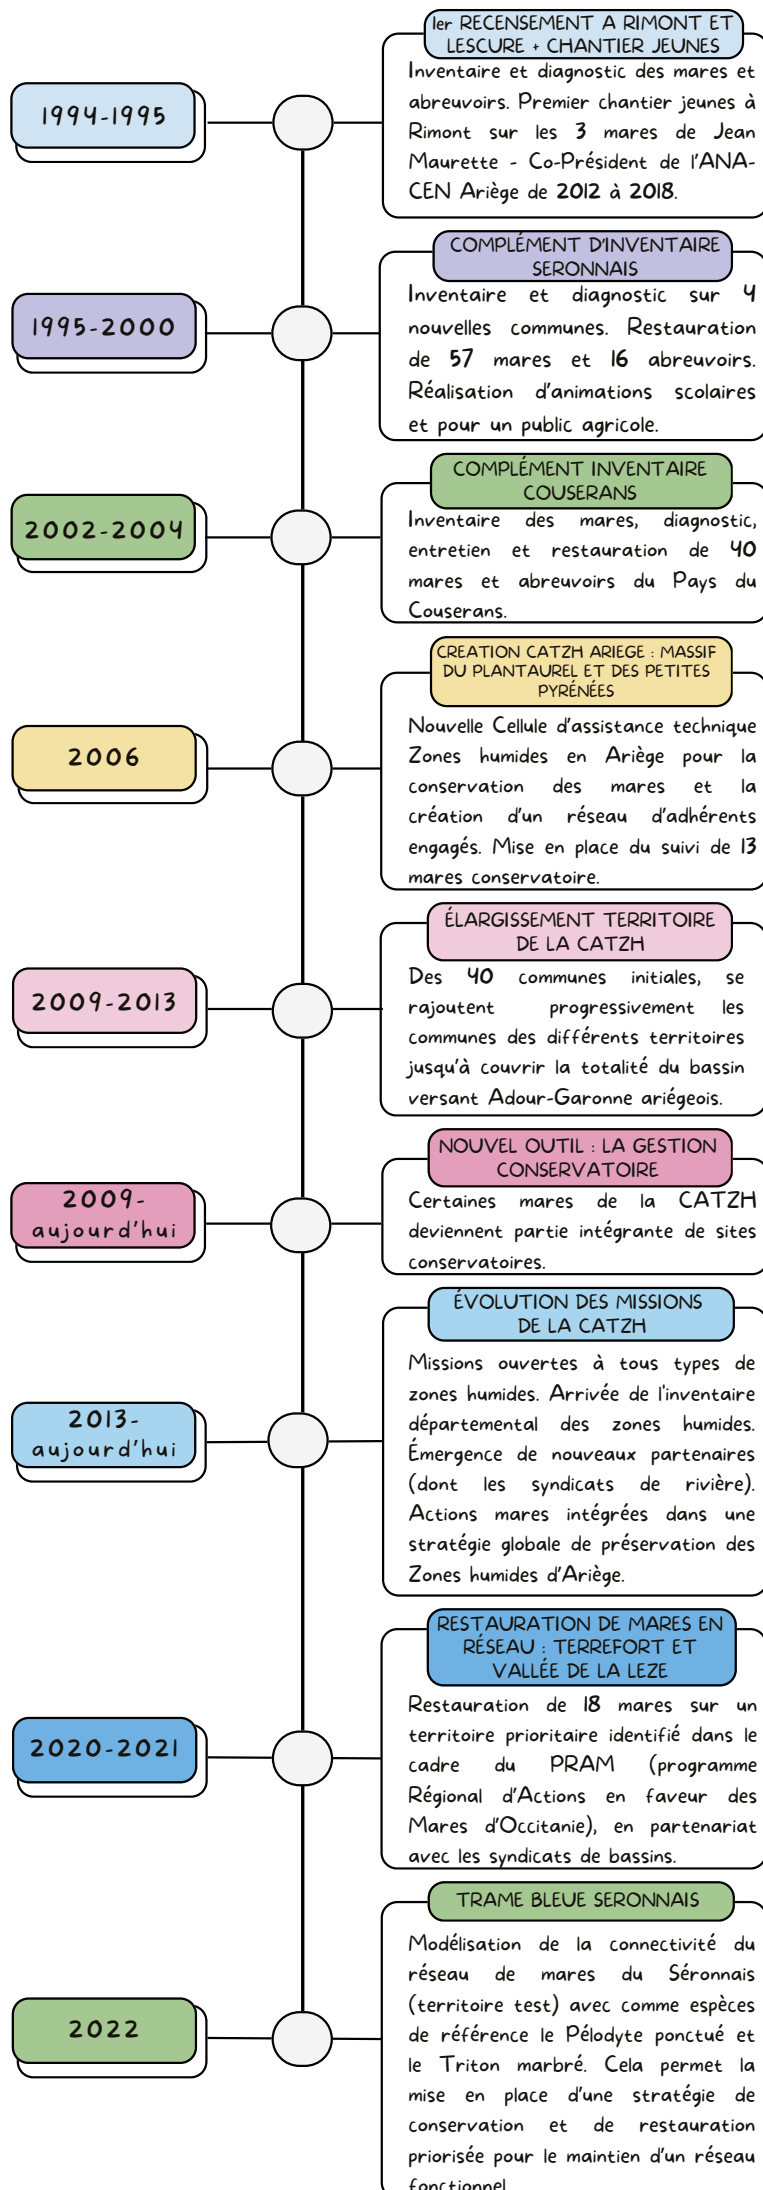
1994-1995

1er RECENSEMENT A RIMONT ET LESCURE + CHANTIER JEUNES

Inventaire et diagnostic des mares et abreuvoirs. Premier chantier jeunes à Rimont sur les 3 mares de Jean Maurette - Co-Président de l'ANA-CEN Ariège de 2012 à 2018.

1995-2000

COMPLÉMENT D'INVENTAIRE SERONNAIS

Inventaire et diagnostic sur 4 nouvelles communes. Restauration de 57 mares et 16 abreuvoirs. Réalisation d'animations scolaires et pour un public agricole.

2002-2004

COMPLÉMENT INVENTAIRE COUSERANS

Inventaire des mares, diagnostic, entretien et restauration de 40 mares et abreuvoirs du Pays du Couserans.

2006

CREATION CATZH ARIEGE : MASSIF DU PLANTAUREL ET DES PETITES PYRÉNÉES

Nouvelle Cellule d'assistance technique Zones humides en Ariège pour la conservation des mares et la création d'un réseau d'adhérents engagés. Mise en place du suivi de 13 mares conservatoire.

2009-2013

ÉLARGISSEMENT TERRITOIRE DE LA CATZH

Des 40 communes initiales, se rajoutent progressivement les communes des différents territoires jusqu'à couvrir la totalité du bassin versant Adour-Garonne ariégeois.

2009-aujourd'hui

NOUVEL OUTIL : LA GESTION CONSERVATOIRE

Certaines mares de la CATZH deviennent partie intégrante de sites conservatoires.

2013-aujourd'hui

ÉVOLUTION DES MISSIONS DE LA CATZH

Missions ouvertes à tous types de zones humides. Arrivée de l'inventaire départemental des zones humides. Émergence de nouveaux partenaires (dont les syndicats de rivière). Actions mares intégrées dans une stratégie globale de préservation des Zones humides d'Ariège.

2020-2021

RESTAURATION DE MARES EN RÉSEAU : TERREFORT ET VALLÉE DE LA LEZE

Restauration de 18 mares sur un territoire prioritaire identifié dans le cadre du PRAM (programme Régional d'Actions en faveur des Mares d'Occitanie), en partenariat avec les syndicats de bassins.

2022

TRAME BLEUE SERONNAIS

Modélisation de la connectivité du réseau de mares du Séronnais (territoire test) avec comme espèces de référence le Pélodyte ponctué et le Triton marbré. Cela permet la mise en place d'une stratégie de conservation et de restauration priorisée pour le maintien d'un réseau fonctionnel.